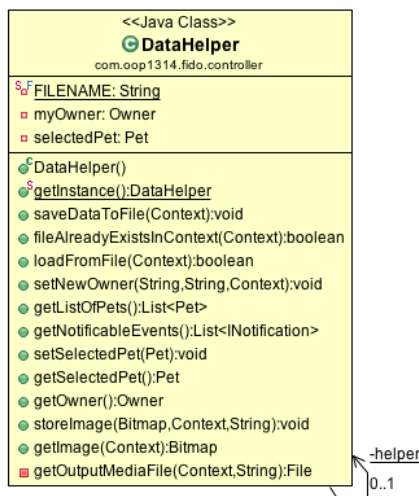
<<Java Class>>
DataHelper
com.oop1314.fido.controller

FILENAME: String
myOwner: Owner
selectedPet: Pet

DataHelper()
getInstance():DataHelper
saveDataToFile(Context):void
fileAlreadyExistsInContext(Context):boolean
loadFromFile(Context):boolean
setNewOwner(String,String,Context):void
getListOfPets():List<Pet>
getNotificableEvents():List<INotification>
setSelectedPet(Pet):void
getSelectedPet():Pet
getOwner():Owner
storeImage(Bitmap,Context,String):void
getImage(Context):Bitmap
getOutputMediaFile(Context,String):File

-helper
0..1